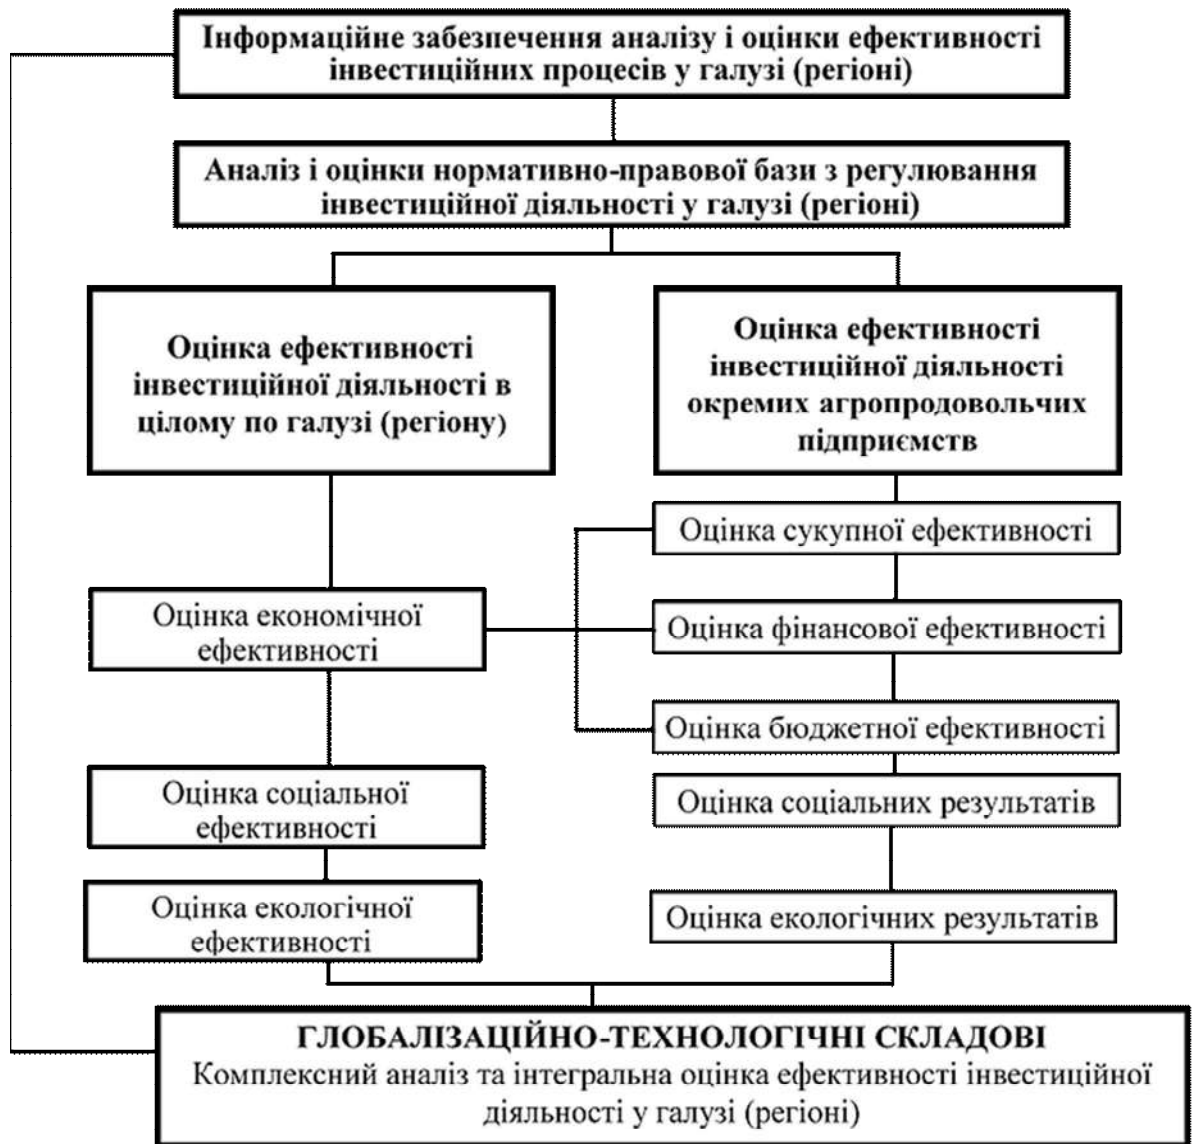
Інформаційне забезпечення аналізу і оцінки ефективності інвестиційних процесів у галузі (регіоні)

Аналіз і оцінки нормативно-правової бази з регулювання інвестиційної діяльності у галузі (регіоні)

Оцінка ефективності інвестиційної діяльності в цілому по галузі (регіону)

Оцінка ефективності інвестиційної діяльності окремих агропродовольчих підприємств

Оцінка сукупної ефективності

Оцінка економічної ефективності

Оцінка фінансової ефективності

Оцінка бюджетної ефективності

Оцінка соціальної ефективності

Оцінка соціальних результатів

Оцінка екологічної ефективності

Оцінка екологічних результатів

ГЛОБАЛІЗАЦІЙНО-ТЕХНОЛОГІЧНІ СКЛАДОВІ
Комплексний аналіз та інтегральна оцінка ефективності інвестиційної діяльності у галузі (регіоні)